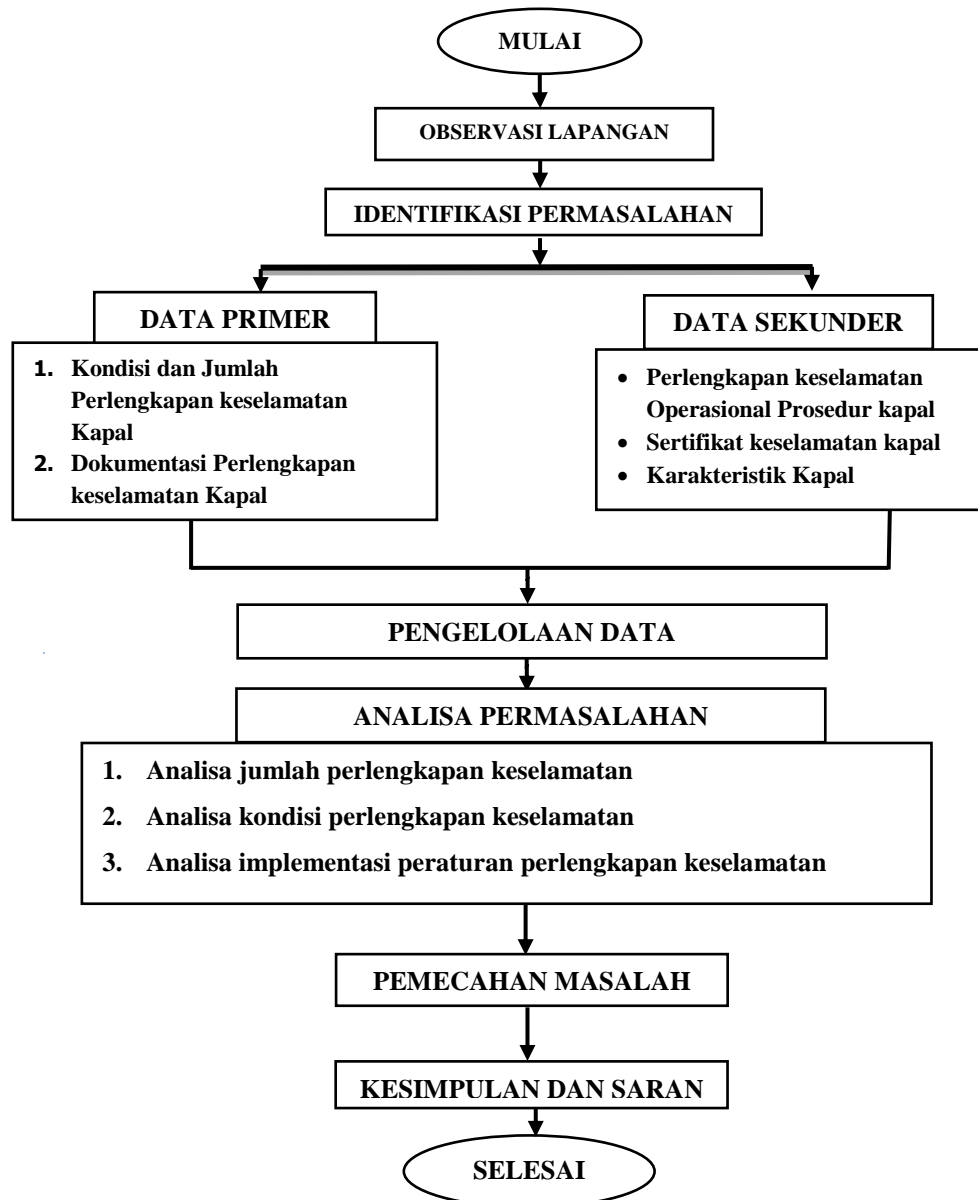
MULAI

OBSERVASI LAPANGAN

IDENTIFIKASI PERMASALAHAN

DATA PRIMER

1. Kondisi dan Jumlah Perlengkapan keselamatan Kapal
2. Dokumentasi Perlengkapan keselamatan Kapal

DATA SEKUNDER

- Perlengkapan keselamatan Operasional Prosedur kapal
- Sertifikat keselamatan kapal
- Karakteristik Kapal

PENGELOLAAN DATA

ANALISA PERMASALAHAN

1. Analisa jumlah perlengkapan keselamatan
2. Analisa kondisi perlengkapan keselamatan
3. Analisa implementasi peraturan perlengkapan keselamatan

PEMECAHAN MASALAH

KESIMPULAN DAN SARAN

SELESAI